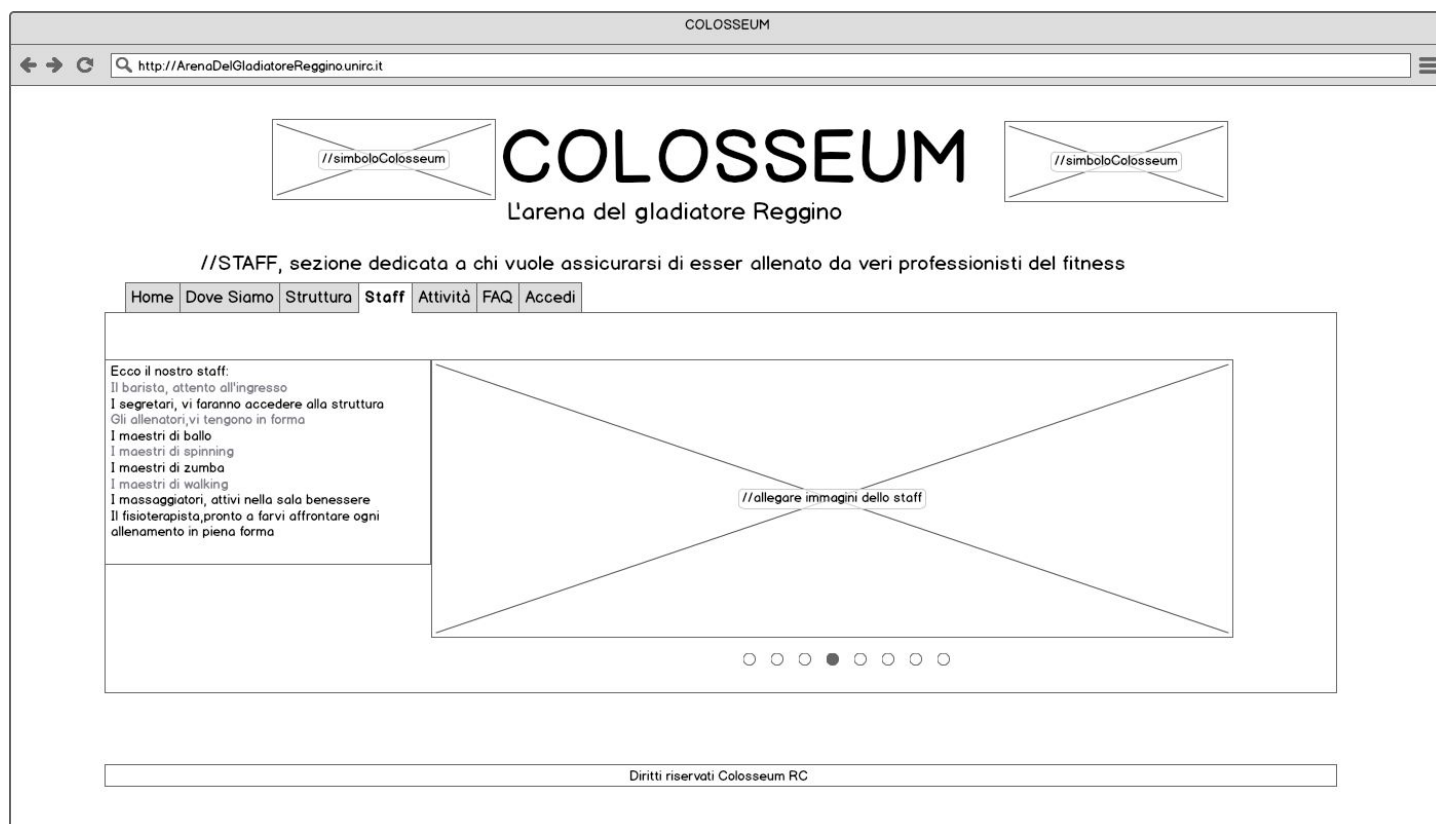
COLOSSEUM

http://ArenaDelGladiatoreReggino.unirc.it

//simboloColosseum

COLOSSEUM

L'arena del gladiatore Reggino

//simboloColosseum

//STAFF, sezione dedicata a chi vuole assicurarsi di esser allenato da veri professionisti del fitness

Home | Dove Siamo | Struttura | Staff | Attività | FAQ | Accedi

Ecco il nostro staff:
Il barista, attento all'ingresso
I segretari, vi faranno accedere alla struttura
Gli allenatori,vi tengono in forma
I maestri di ballo
I maestri di spinning
I maestri di zumba
I maestri di walking
I massaggiatori, attivi nella sala benessere
Il fisioterapista,pronto a farvi affrontare ogni allenamento in piena forma

//allegare immagini dello staff

Diritti riservati Colosseum RC